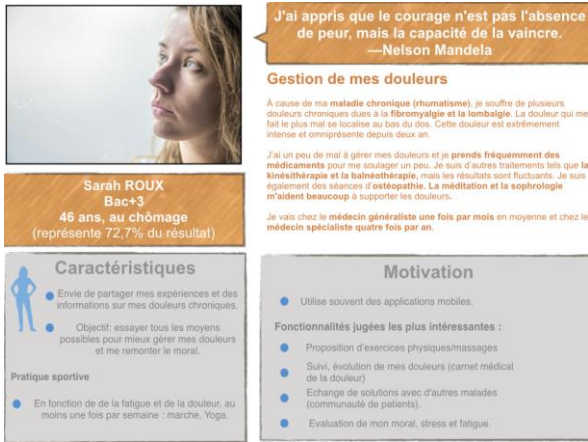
J'ai appris que le courage n'est pas l'absence de peur, mais la capacité de la vaincre.
—Nelson Mandela

Sarah ROUX
Bac+3
46 ans, au chômage
(représente 72,7% du résultat)

Gestion de mes douleurs

À cause de ma maladie chronique (rhumatisme), je souffre de plusieurs douleurs chroniques dues à la fibromyalgie et la lombalgie. La douleur qui me fait le plus mal se localise au bas du dos. Cette douleur est extrêmement intense et omniprésente depuis deux an.

J'ai un peu de mal à gérer mes douleurs et je prends fréquemment des médicaments pour me soulager un peu. Je suis d'autres traitements tels que la kinésithérapie et la balnéothérapie, mais les résultats sont fluctuants. Je suis également des séances d'ostéopathie. La méditation et la sophrologie m'aident beaucoup à supporter les douleurs.

Je vais chez le médecin généraliste une fois par mois en moyenne et chez le médecin spécialiste quatre fois par an.

Caractéristiques

Envie de partager mes expériences et des informations sur mes douleurs chroniques.

Objectif: essayer tous les moyens possibles pour mieux gérer mes douleurs et me remonter le moral.

Pratique sportive

En fonction de de la fatigue et de la douleur, au moins une fois par semaine : marche, Yoga.

Motivation

Utilise souvent des applications mobiles.

Fonctionnalités jugées les plus intéressantes :

Proposition d'exercices physiques/massages

Suivi, évolution de mes douleurs (carnet médical de la douleur)

Echange de solutions avec d'autres malades (communauté de patients).

Evaluation de mon moral, stress et fatigue.